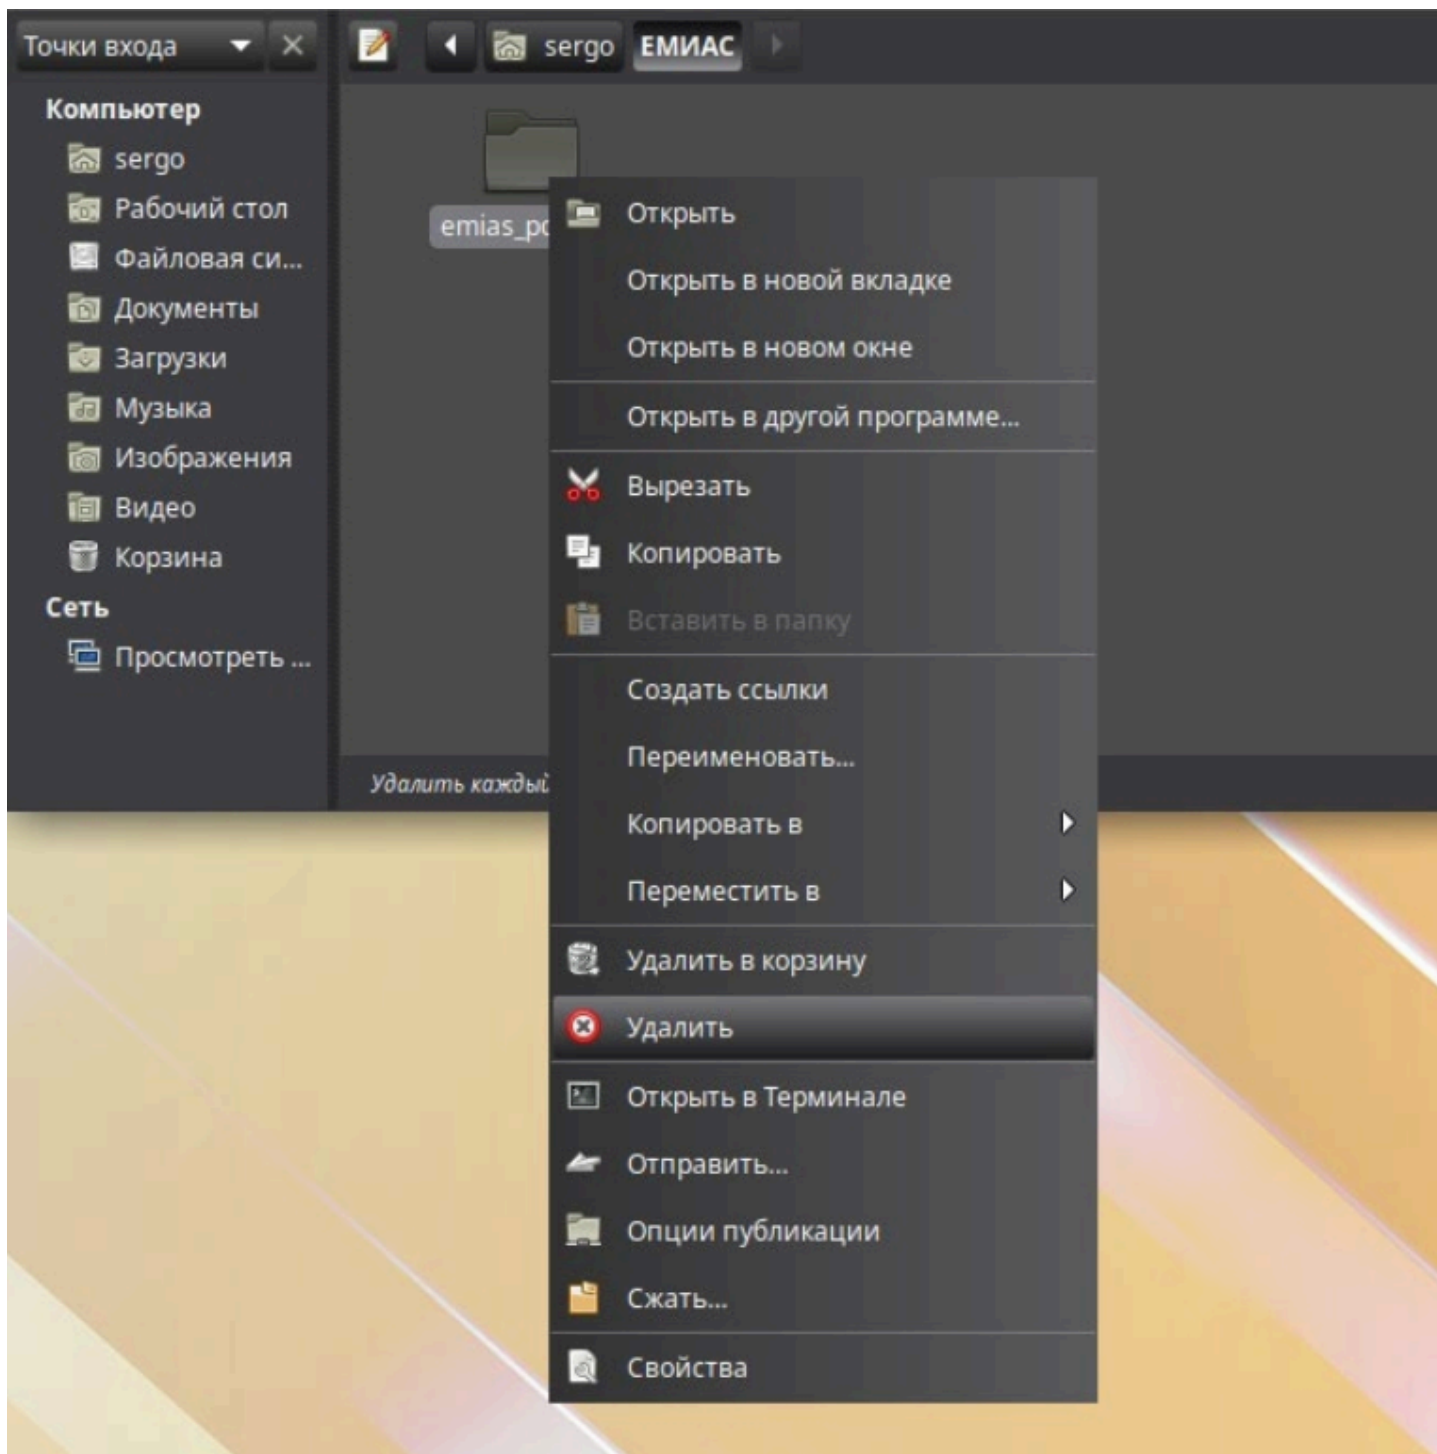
Точки входа

sergo ЕМИАС

Компьютер
sergo
Рабочий стол
Файловая си...
Документы
Загрузки
Музыка
Изображения
Видео
Корзина
Сеть
Просмотреть ...

emias_pc

Удалить кажды

Открыть
Открыть в новой вкладке
Открыть в новом окне
Открыть в другой программе...
Вырезать
Копировать
Вставить в папку
Создать ссылки
Переименовать...
Копировать в
Переместить в
Удалить в корзину
Удалить
Открыть в Терминале
Отправить...
Опции публикации
Сжать...
Свойства